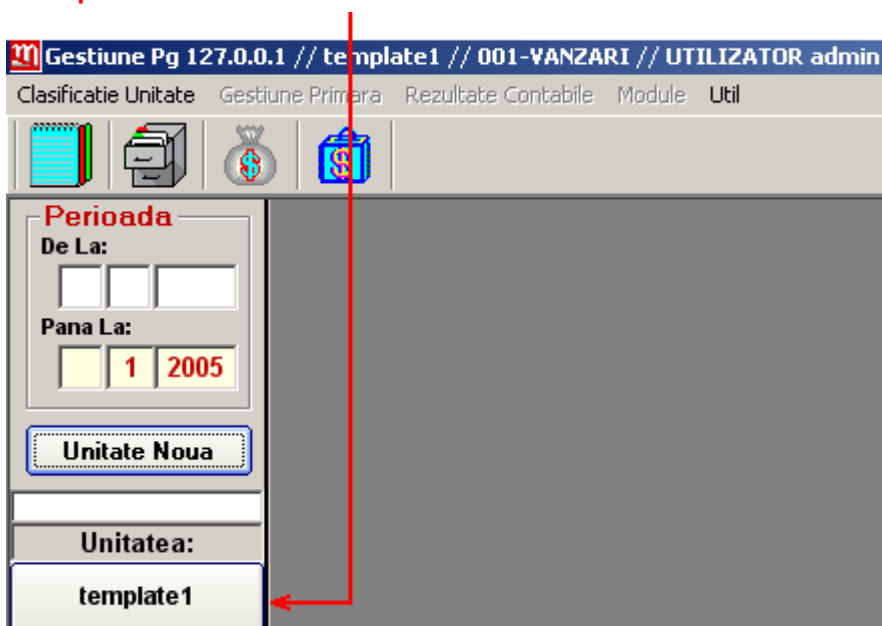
Gestiune Pg 127.0.0.1 // template1 // 001-VANZARI // UTILIZATOR admin

Clasificatie Unitate Gestiune Primara Rezultate Contabile Module Util

Perioada
De La:
Pana La:
1 2005

Unitate Noua

Unitatea:
template1